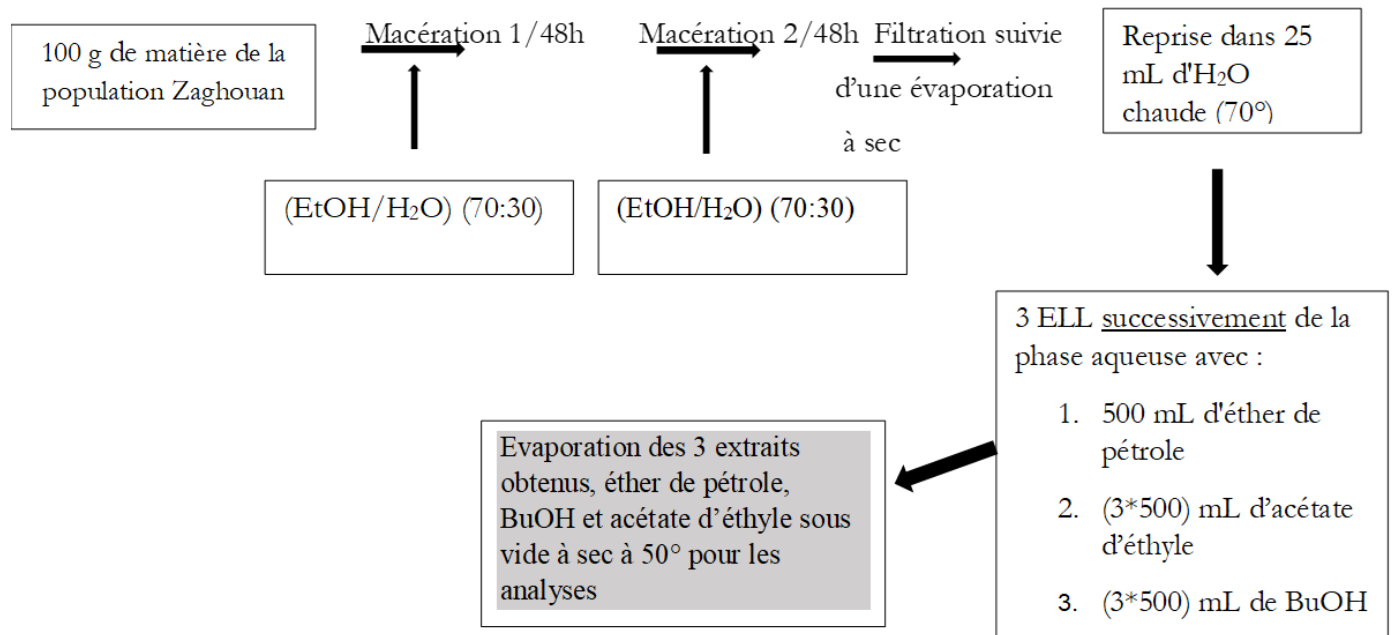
100 g de matière de la population Zaghouan

Macération 1/48h

Macération 2/48h

Filtration suivie d'une évaporation à sec

Reprise dans 25 mL d'$H_2O$ chaude (70°)

($EtOH/H_2O$) (70:30)

($EtOH/H_2O$) (70:30)

3 ELL successivement de la phase aqueuse avec :

1. 500 mL d'éther de pétrole
2. (3*500) mL d'acétate d'éthyle
3. (3*500) mL de BuOH

Evaporation des 3 extraits obtenus, éther de pétrole, BuOH et acétate d'éthyle sous vide à sec à 50° pour les analyses